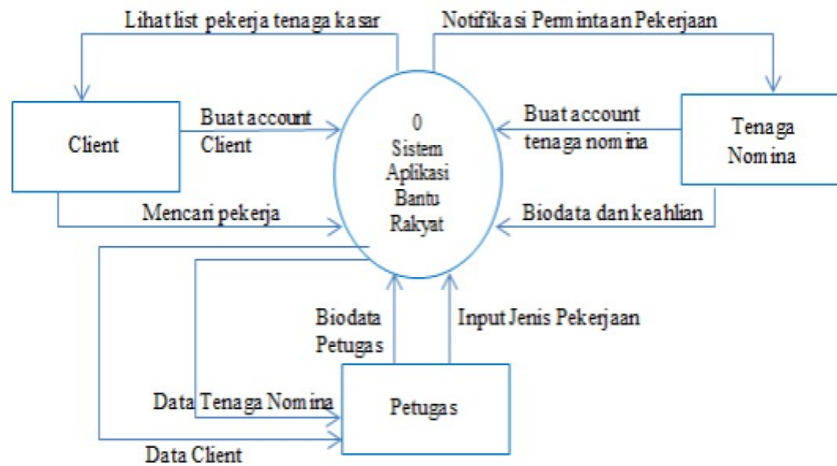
Lihat list pekerja tenaga kasar

Notifikasi Permintaan Pekerjaan

Client

Buat account Client

Mencari pekerja

0
Sistem
Aplikasi
Bantu
Rakyat

Buat account tenaga nomina

Tenaga Nomina

Biodata dan keahlian

Biodata Petugas

Input Jenis Pekerjaan

Data Tenaga Nomina

Petugas

Data Client